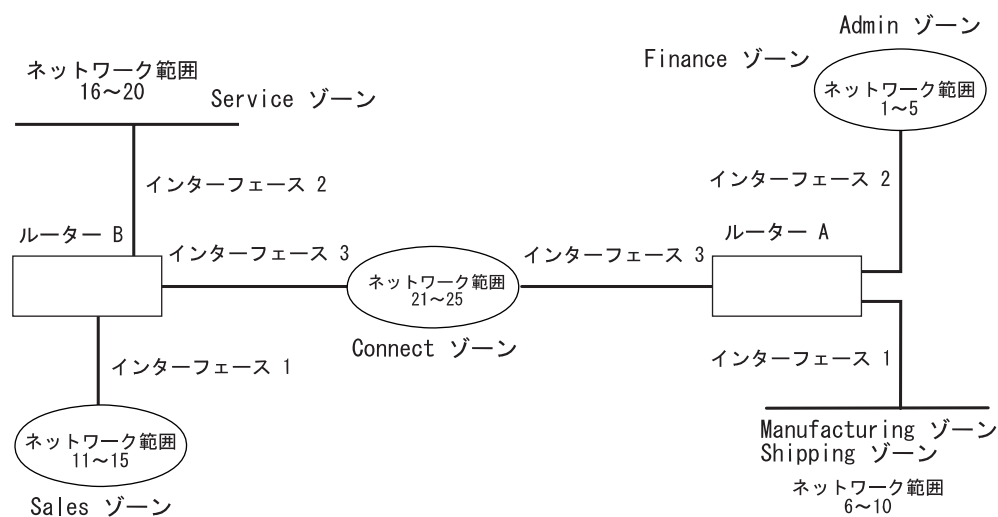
Admin ゾーン

Finance ゾーン

ネットワーク範囲
1～5

ネットワーク範囲
16～20

Service ゾーン

インターフェース 2

インターフェース 2

ルーター B

インターフェース 3

ネットワーク範囲
21～25

インターフェース 3

ルーター A

インターフェース 1

Connect ゾーン

インターフェース 1

ネットワーク範囲
11～15

Manufacturing ゾーン
Shipping ゾーン

ネットワーク範囲
6～10

Sales ゾーン